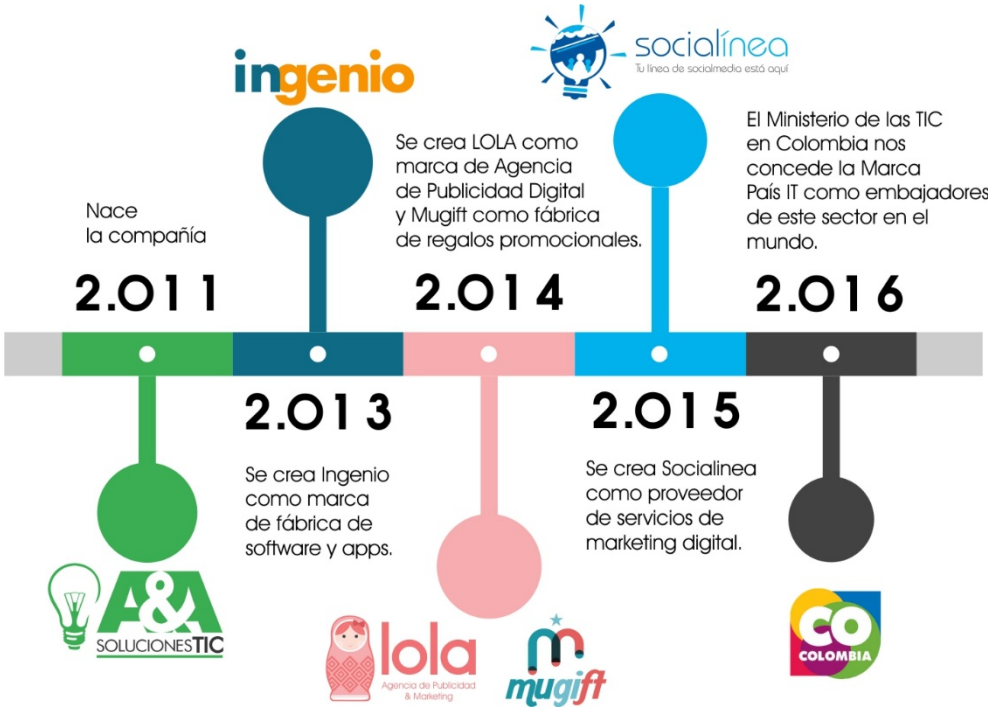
ingenio

socialínea
Tu línea de socialmedia está aquí

Nace la compañía

2.011

Se crea LOLA como marca de Agencia de Publicidad Digital y Mugift como fábrica de regalos promocionales.

2.014

El Ministerio de las TIC en Colombia nos concede la Marca País IT como embajadores de este sector en el mundo.

2.016

2.013

Se crea Ingenio como marca de fábrica de software y apps.

2.015

Se crea Socialinea como proveedor de servicios de marketing digital.

A&A
SOLUCIONESTIC

lola
Agencia de Publicidad & Marketing

mugift

CO
COLOMBIA